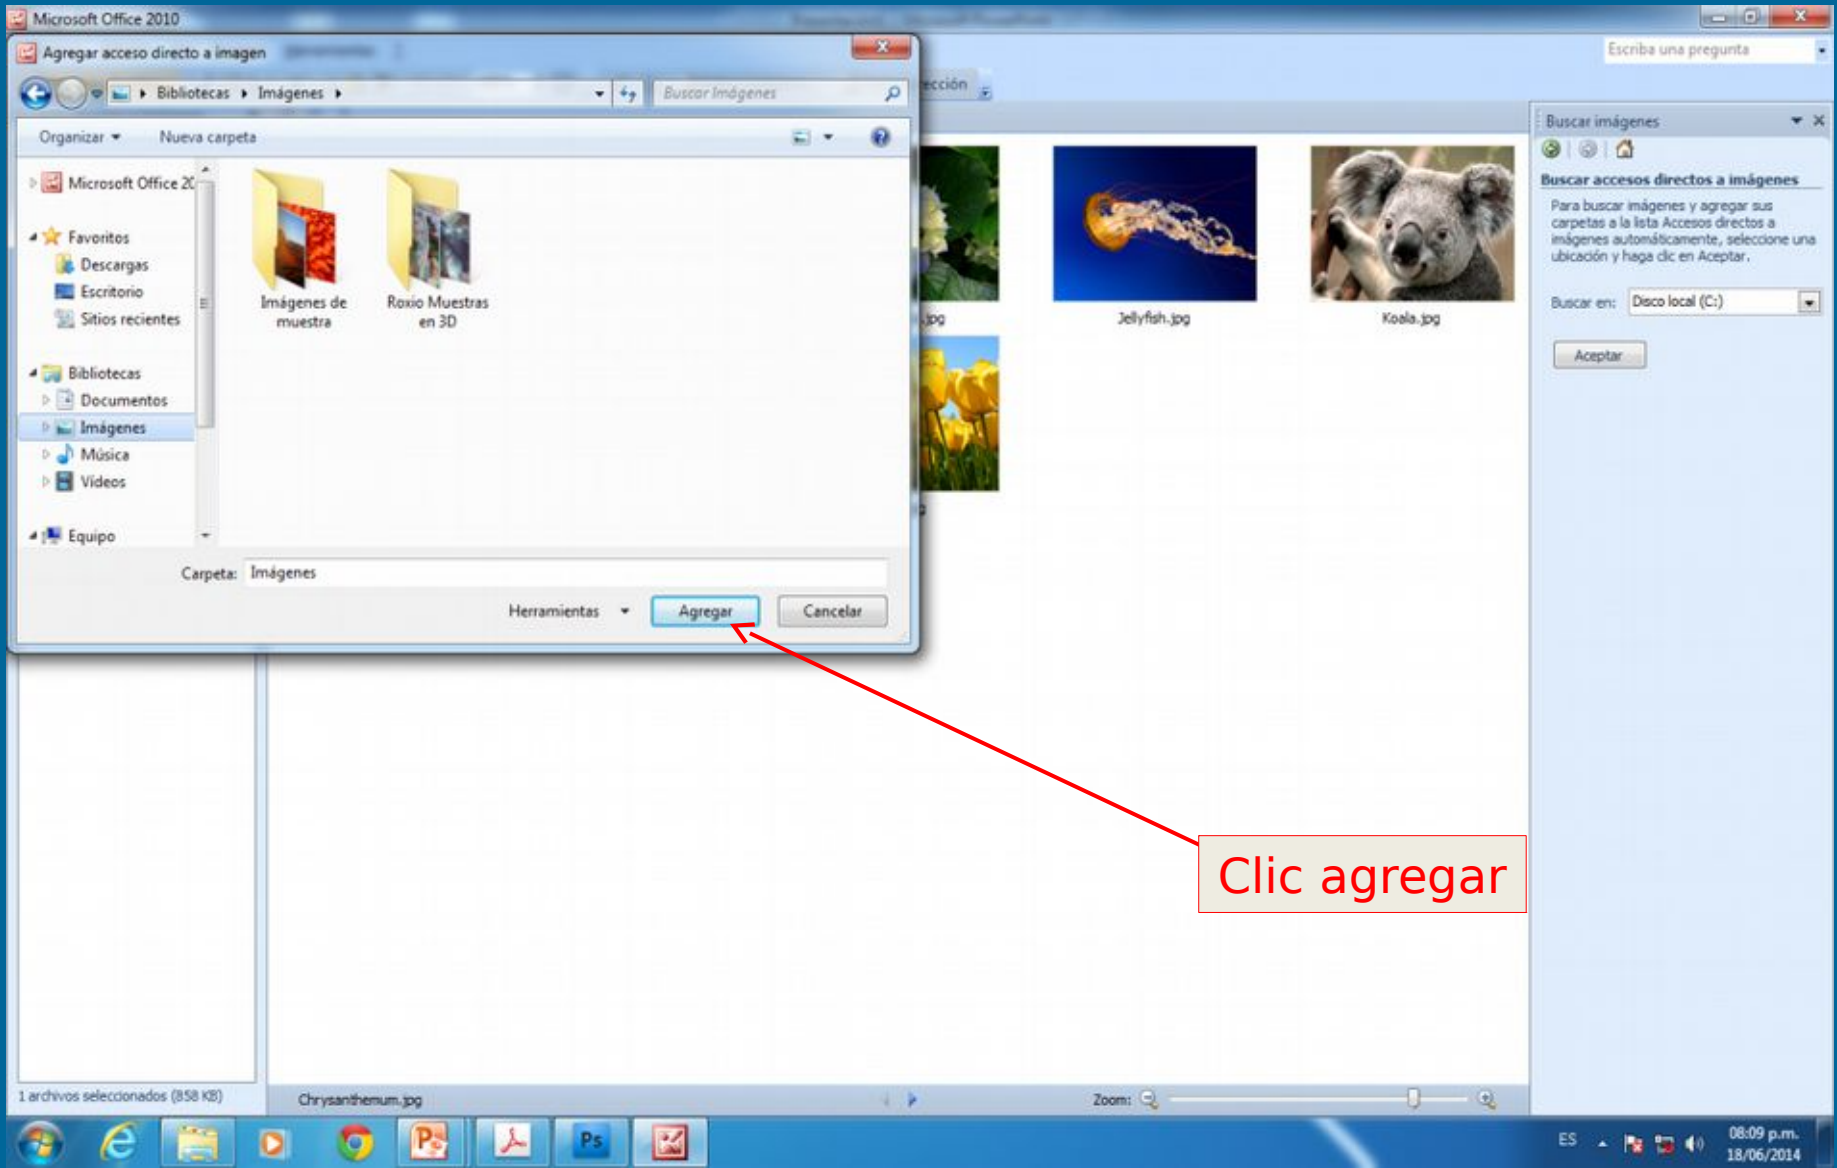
Microsoft Office 2010

Escriba una pregunta

Agregar acceso directo a imagen

Bibliotecas ▸ Imágenes ▸

Buscar Imágenes

ección

Organizar ▾ Nueva carpeta

Microsoft Office 20

Favoritos
Descargas
Escritorio
Sitios recientes

Bibliotecas
Documentos
Imágenes
Música
Vídeos

Equipo

Imágenes de muestra

Roxio Muestras en 3D

Carpeta: Imágenes

Herramientas ▾ Agregar Cancelar

.jpg

Jellyfish.jpg

Koala.jpg

Buscar imágenes

Buscar accesos directos a imágenes

Para buscar imágenes y agregar sus carpetas a la lista Accesos directos a imágenes automáticamente, seleccione una ubicación y haga clic en Aceptar.

Buscar en: Disco local (C:)

Aceptar

Clic agregar

1 archivos seleccionados (858 KB)

Chrysanthemum.jpg

Zoom:

ES

08:09 p.m.
18/06/2014